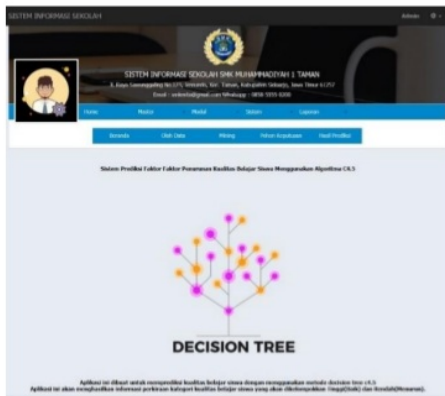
SISTEM INFORMASI SEKOLAH

Admin

SISTEM INFORMASI SEKOLAH SMK MUHAMMADIYAH 1 TAMAN
Jl. Raya Sawunggaling No.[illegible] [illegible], Kec. Taman, Kabupaten Sidoarjo, Jawa Timur 61257
Email : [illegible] Whatsapp : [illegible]

Home
Master
Modul
Siswa
Laporan

Beranda
Olah Data
Mining
Pohon Keputusan
Hasil Prediksi

Sistem Prediksi Faktor Faktor Penurunan Kualitas Belajar Siswa Menggunakan Algoritma C4.5

DECISION TREE

Aplikasi ini dibuat untuk memprediksi kualitas belajar siswa dengan menggunakan metode decision tree c4.5
Aplikasi ini akan menghasilkan informasi perkiraan kategori kualitas belajar siswa yang akan dikelompokkan Tinggi(Naik) dan Rendah(Menurun).